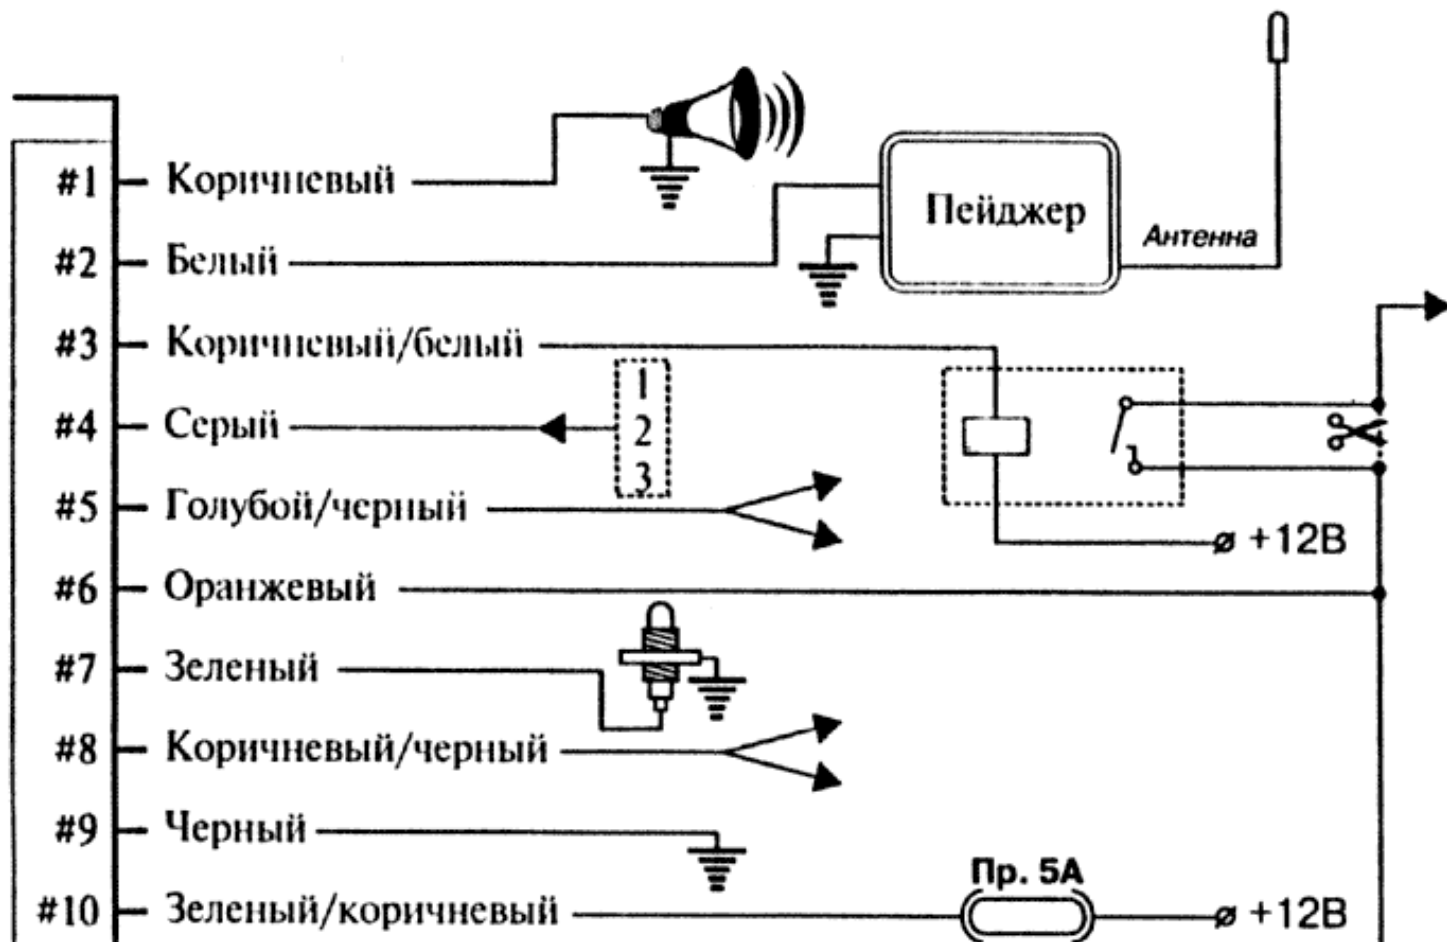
#1 Коричневый

#2 Белый

Пейджер

Антенна

#3 Коричневый/белый

#4 Серый

1
2
3

#5 Голубой/черный

+12В

#6 Оранжевый

#7 Зеленый

#8 Коричневый/черный

#9 Черный

#10 Зеленый/коричневый

Пр. 5А

+12В